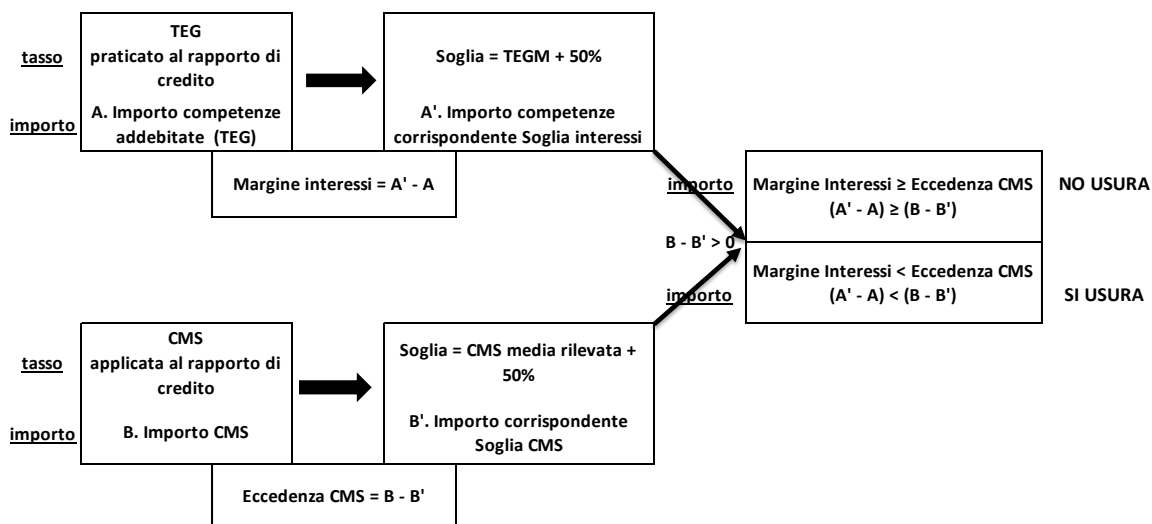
tasso

importo

TEG
praticato al rapporto di credito

A. Importo competenze addebitate (TEG)

Soglia = TEGM + 50%

A'. Importo competenze corrispondente Soglia interessi

Margine interessi = A' - A

importo

Margine Interessi ≥ Eccedenza CMS
(A' - A) ≥ (B - B')

NO USURA

B - B' > 0

Margine Interessi < Eccedenza CMS
(A' - A) < (B - B')

importo

SI USURA

tasso

importo

CMS
applicata al rapporto di credito

B. Importo CMS

Soglia = CMS media rilevata + 50%

B'. Importo corrispondente Soglia CMS

Eccedenza CMS = B - B'